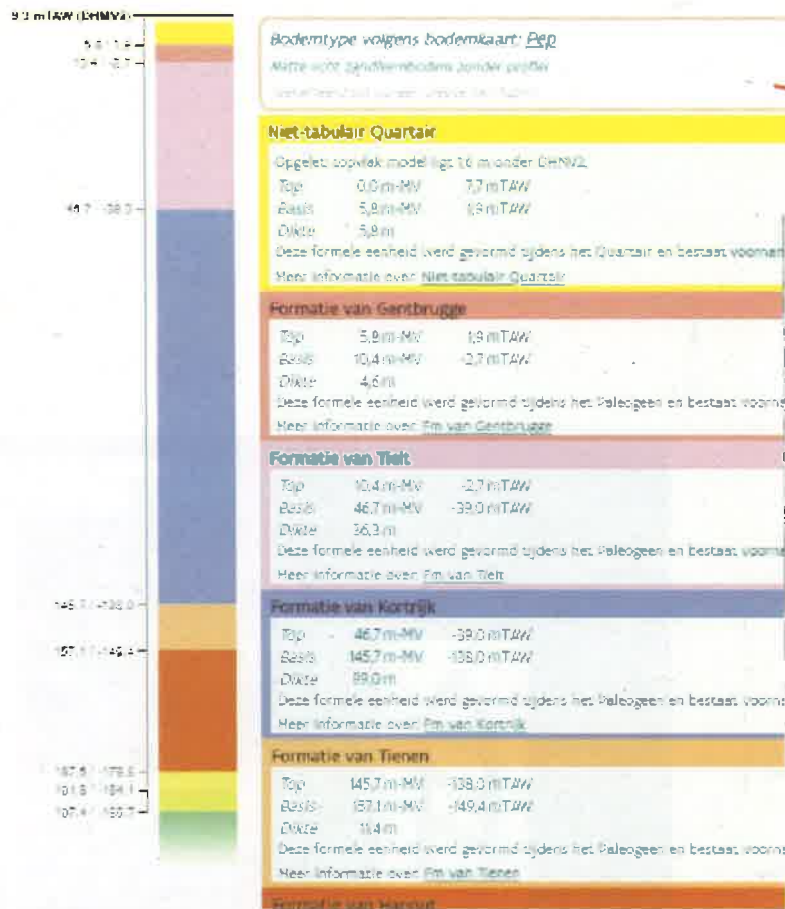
9,3 mTAW (DHMV2)
5,9 | 1,9
10,4 | -2,7
46,7 | -39,0
145,7 | -138,0
157,1 | -149,4
187,5 | -179,8
191,8 | -184,1
197,4 | -189,7

Bodemtype volgens bodemkaart: Pep
Natte licht zandleembodems zonder profiel
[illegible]

Niet-tabulair Quartair
Opgelet: topvlak model ligt 1,6 m onder DHMV2.
Top 0,0 m-MV 7,7 mTAW
Basis 5,9 m-MV 1,9 mTAW
Dikte 5,9 m
Deze formele eenheid werd gevormd tijdens het Quartair en bestaat voornam
Meer informatie over: Niet-tabulair Quartair

Formatie van Gentbrugge
Top 5,9 m-MV 1,9 mTAW
Basis 10,4 m-MV -2,7 mTAW
Dikte 4,6 m
Deze formele eenheid werd gevormd tijdens het Paleogeen en bestaat voorna
Meer informatie over: Fm van Gentbrugge

Formatie van Tielt
Top 10,4 m-MV -2,7 mTAW
Basis 46,7 m-MV -39,0 mTAW
Dikte 36,3 m
Deze formele eenheid werd gevormd tijdens het Paleogeen en bestaat voorna
Meer informatie over: Fm van Tielt

Formatie van Kortrijk
Top 46,7 m-MV -39,0 mTAW
Basis 145,7 m-MV -138,0 mTAW
Dikte 99,0 m
Deze formele eenheid werd gevormd tijdens het Paleogeen en bestaat voorna
Meer informatie over: Fm van Kortrijk

Formatie van Tienen
Top 145,7 m-MV -138,0 mTAW
Basis 157,1 m-MV -149,4 mTAW
Dikte 11,4 m
Deze formele eenheid werd gevormd tijdens het Paleogeen en bestaat voorna
Meer informatie over: Fm van Tienen

Formatie van Hannut